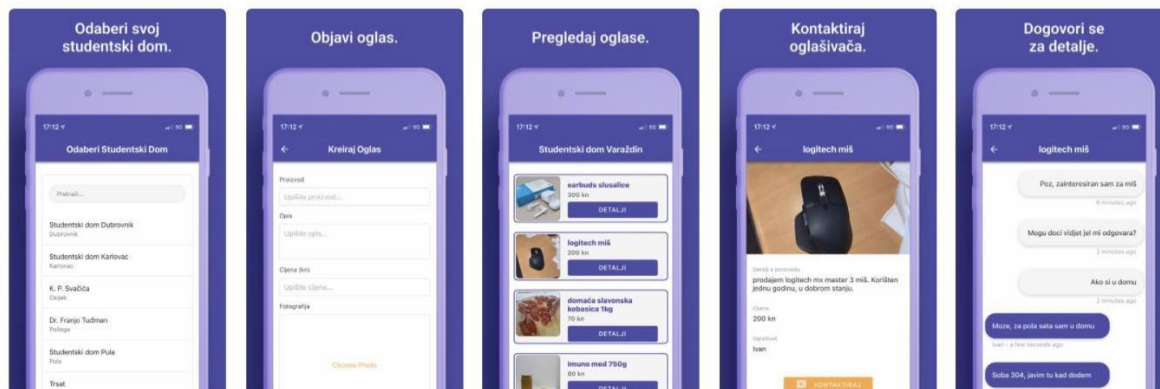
Odaberi svoj studentski dom.

17:12

Odaberi Studentski Dom

Pretraži...

Studentski dom Dubrovnik
Dubrovnik

Studentski dom Karlovac
Karlovac

K. P. Svačića
Osijek

Dr. Franjo Tuđman
Požega

Studentski dom Pula
Pula

Trsat

Objavi oglas.

17:12

Kreiraj Oglas

Proizvod

Upišite proizvod...

Opis

Upišite opis...

Cijena (kn)

Upišite cijenu...

Fotografija

Choose Photo

Pregledaj oglase.

17:12

Studentski dom Varaždin

earbuds slusalice
300 kn
DETALJI

logitech miš
200 kn
DETALJI

domaća slavonska kobasica 1kg
70 kn
DETALJI

Imuno med 750g
80 kn
DETALJI

Kontaktiraj oglašivača.

17:12

logitech miš

Detalji o proizvodu
prodajem logitech mx master 3 miš. Korišten jednu godinu, u dobrom stanju.

Cijena
200 kn

Oglašivač
Ivan

KONTAKTIRAJ

Dogovori se za detalje.

17:12

logitech miš

Poz, zainteresiran sam za miš
6 minutes ago

Mogu doci vidjet jel mi odgovara?
3 minutes ago

Ako si u domu
2 minutes ago

Moze, za pola sata sam u domu
Ivan - a few seconds ago

Soba 304, javim tu kad dodem